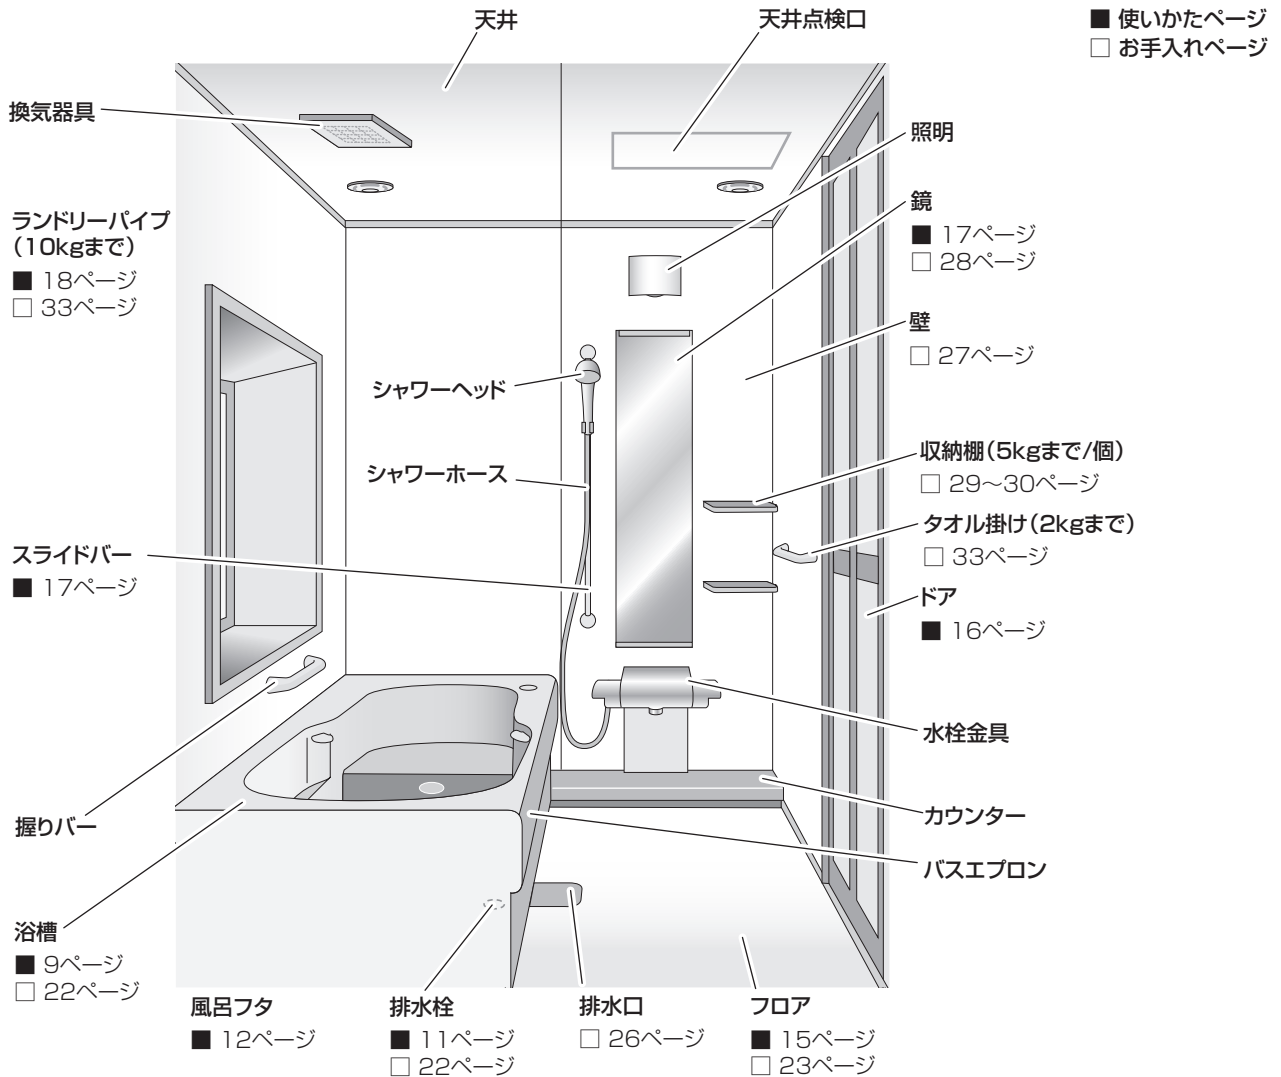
天井

天井点検口

■ 使いかたページ
□ お手入れページ

換気器具

照明

鏡
■ 17ページ
□ 28ページ

ランドリーパイプ（10kgまで）
■ 18ページ
□ 33ページ

壁
□ 27ページ

シャワーヘッド

シャワーホース

収納棚（5kgまで/個）
□ 29～30ページ

タオル掛け（2kgまで）
□ 33ページ

スライドバー
■ 17ページ

ドア
■ 16ページ

水栓金具

カウンター

握りバー

バスエプロン

浴槽
■ 9ページ
□ 22ページ

風呂フタ
■ 12ページ

排水栓
■ 11ページ
□ 22ページ

排水口
□ 26ページ

フロア
■ 15ページ
□ 23ページ